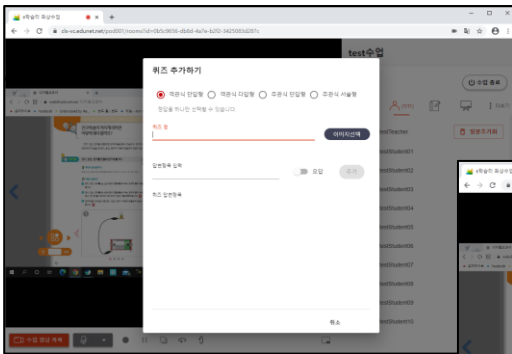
e학습터 화상수업
cls-vc.edunet.net/pss001/room/?id=0b5c9696-db8d-4a7e-b2f2-3425083d287c
test수업
퀴즈 추가하기
객관식 단답형 객관식 다답형 주관식 단답형 주관식 서술형
정답을 하나만 선택할 수 있습니다.
퀴즈 명
이미지선택
답변항목 입력
정답
추가
퀴즈 답변항목
취소
수업 종료
stTeacher
stStudent01
stStudent02
stStudent03
stStudent04
stStudent05
stStudent06
stStudent07
stStudent08
stStudent09
stStudent10
e학습터 화상수업
수업 영상 녹화